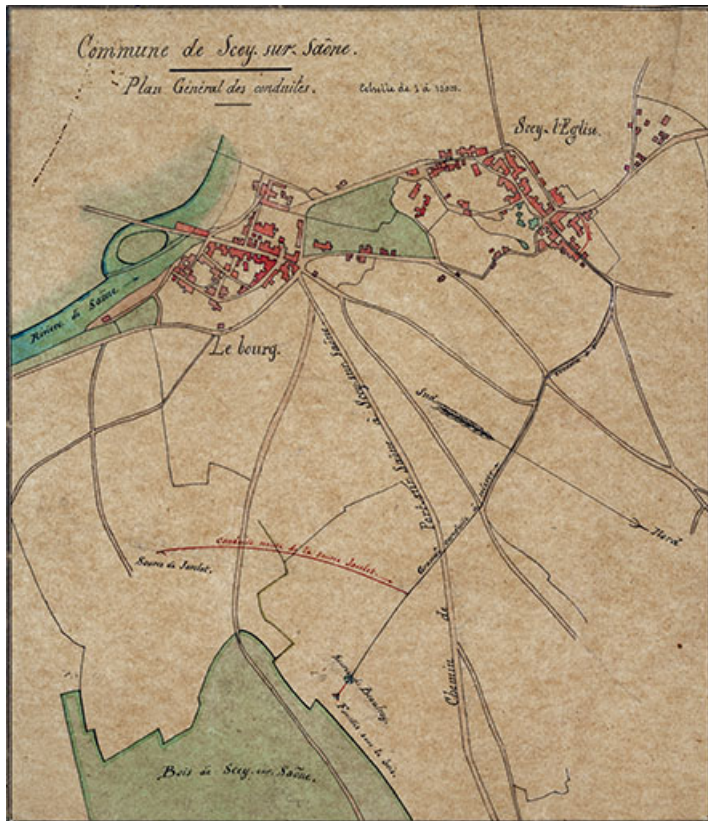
Commune de Scey-sur-Saône.

Plan Général des conduites.

Echelle de 1 à 10000.

Scey-l'Eglise.

Rivière de Saône

Le bourg.

Source de Jandot.

Conduite neuve de la source Jandot

Chemin de

Bois de Scey-sur-Saône.

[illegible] Beaulieu

Fouilles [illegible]

Noroy

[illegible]